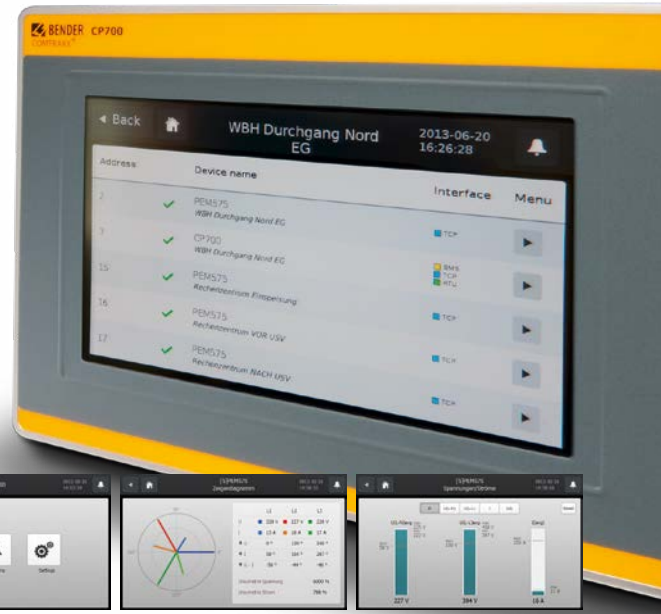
BENDER CP700
COMTRAXX

◄ Back
WBH Durchgang Nord EG
2013-06-20 16:26:28

| Address | Device name | Interface | Menu |
|---|---|---|---|
| 2 | PEM575 WBH Durchgang Nord EG | TCP | ► |
| 7 | CP700 WBH Durchgang Nord EG | | ► |
| 15 | PEM575 Rechenzentrum Einspeisung | BMS TCP RTU | ► |
| 16 | PEM575 Rechenzentrum VOR USV | TCP | ► |
| 17 | PEM575 Rechenzentrum NACH USV | TCP | ► |
| | | TCP | ► |

Setup

[5] PEM575
Zeigerdiagramm

L1 L2 L3
228 V 227 V 228 V
13 A 18 A 17 A

Unsymmetrie Spannung
Unsymmetrie Strom

[5] PEM575
Spannungen/Ströme

227 V
394 V
18 A